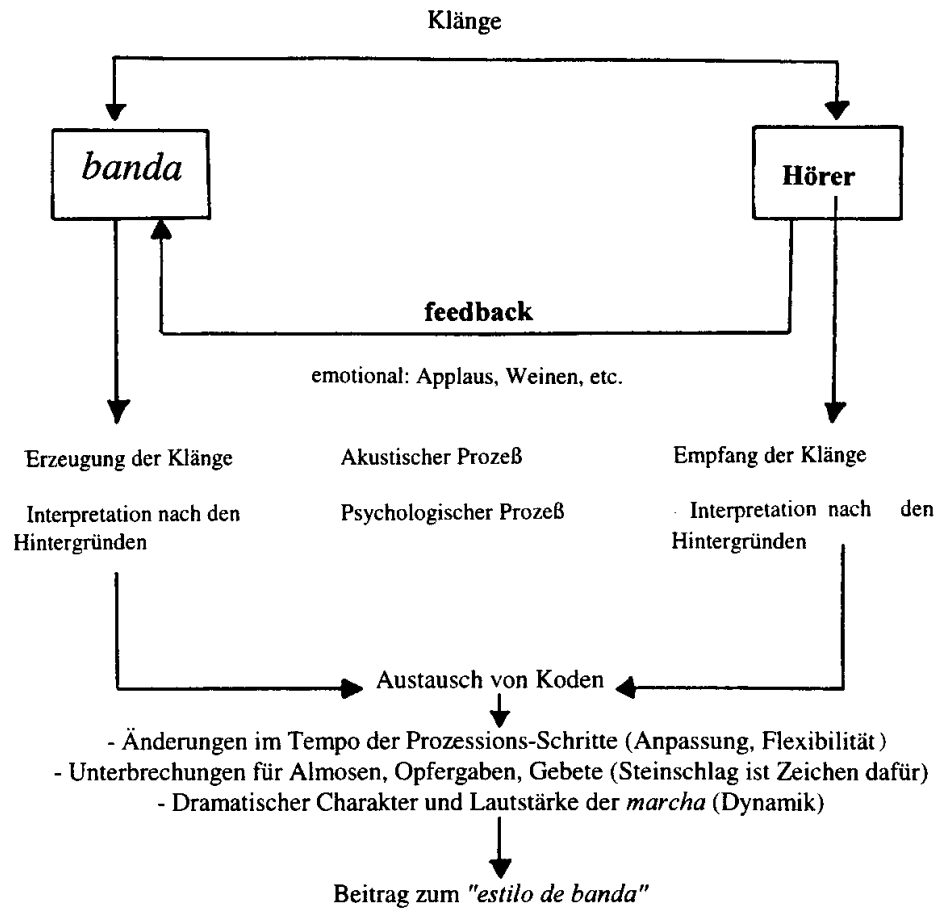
Klänge

banda

Hörer

feedback

emotional: Applaus, Weinen, etc.

Erzeugung der Klänge

Interpretation nach den Hintergründen

Akustischer Prozeß

Psychologischer Prozeß

Empfang der Klänge

Interpretation nach den Hintergründen

Austausch von Koden

- Änderungen im Tempo der Prozessions-Schritte (Anpassung, Flexibilität)
- Unterbrechungen für Almosen, Opfergaben, Gebete (Steinschlag ist Zeichen dafür)
- Dramatischer Charakter und Lautstärke der *marcha* (Dynamik)

Beitrag zum *"estilo de banda"*